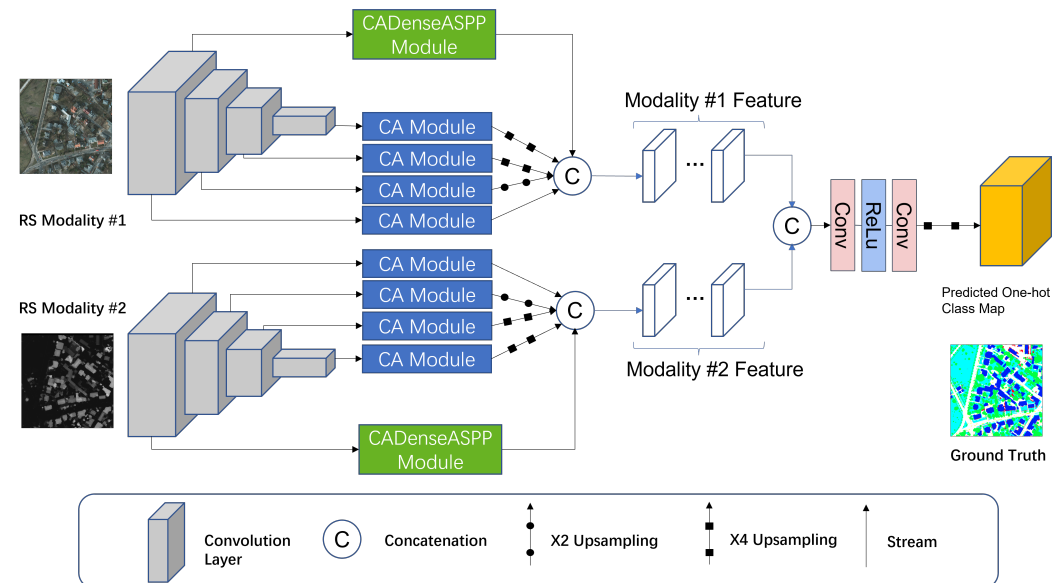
CADenseASPP Module

RS Modality #1

CA Module
CA Module
CA Module
CA Module

C

Modality #1 Feature

...

RS Modality #2

CA Module
CA Module
CA Module
CA Module

C

...

Modality #2 Feature

CADenseASPP Module

C

Conv
ReLu
Conv

Predicted One-hot Class Map

Ground Truth

Convolution Layer

C

Concatenation

X2 Upsampling

X4 Upsampling

Stream